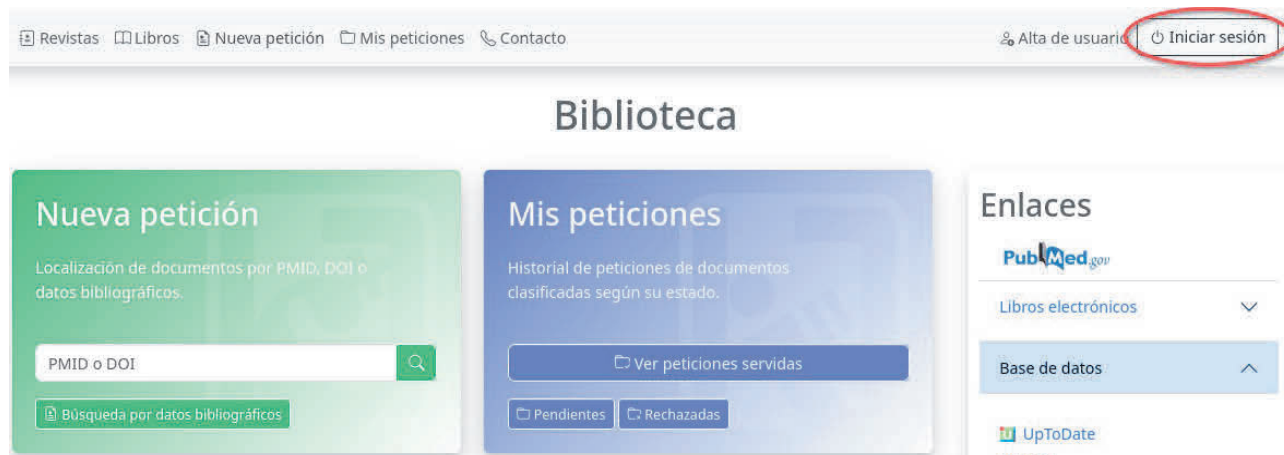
Revistas Libros Nueva petición Mis peticiones Contacto Alta de usuario Iniciar sesión

Biblioteca

Nueva petición

Localización de documentos por PMID, DOI o datos bibliográficos.

PMID o DOI

Búsqueda por datos bibliográficos

Mis peticiones

Historial de peticiones de documentos clasificadas según su estado.

Ver peticiones servidas

Pendientes Rechazadas

Enlaces

PubMed.gov

Libros electrónicos

Base de datos

UpToDate